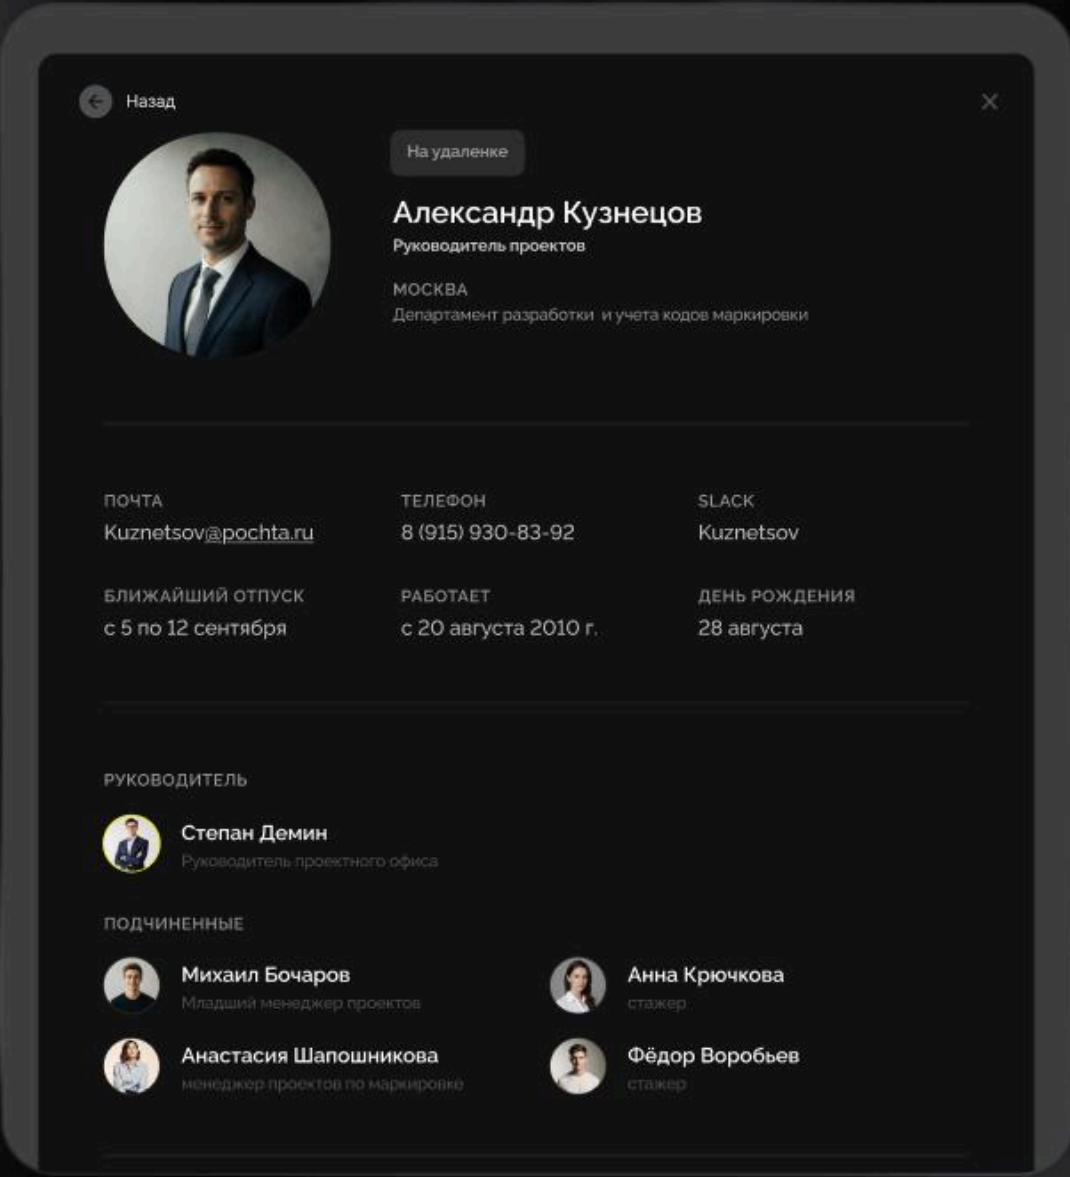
Назад

На удаленке

Александр Кузнецов
Руководитель проектов

МОСКВА
Департамент разработки и учета кодов маркировки

ПОЧТА
Kuznetsov@pochta.ru

ТЕЛЕФОН
8 (915) 930-83-92

SLACK
Kuznetsov

БЛИЖАЙШИЙ ОТПУСК
с 5 по 12 сентября

РАБОТАЕТ
с 20 августа 2010 г.

ДЕНЬ РОЖДЕНИЯ
28 августа

РУКОВОДИТЕЛЬ

Степан Демин
Руководитель проектного офиса

ПОДЧИНЕННЫЕ

Михаил Бочаров
Младший менеджер проектов

Анна Крючкова
стажер

Анастасия Шапошникова
менеджер проектов по маркировке

Фёдор Воробьев
стажер